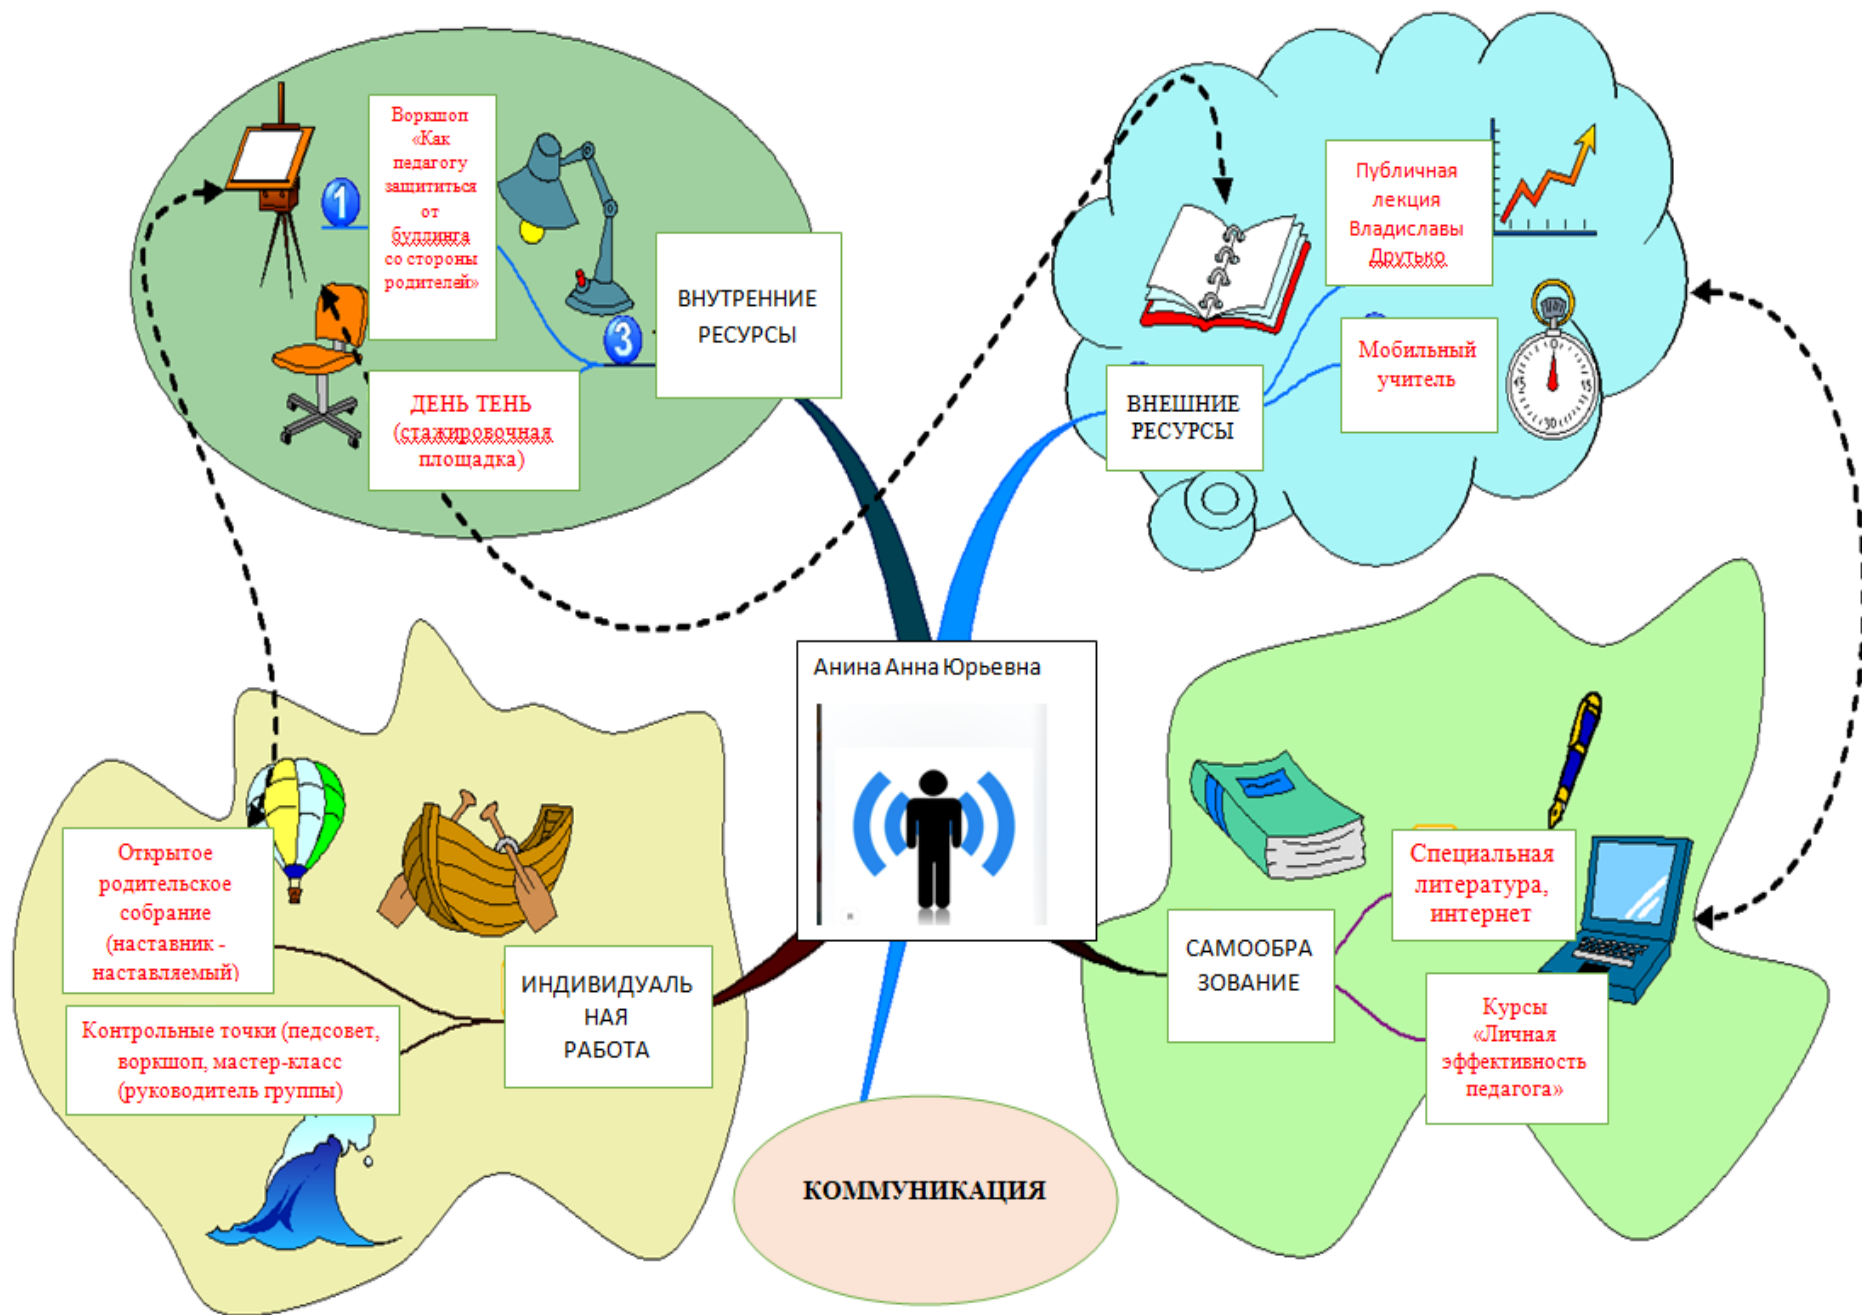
1

Воркшоп «Как педагогу защититься от буллинга со стороны родителей»

3

ВНУТРЕННИЕ РЕСУРСЫ

ДЕНЬ ТЕНЬ (стажировочная площадка)

Публичная лекция Владиславы Друтько

Мобильный учитель

ВНЕШНИЕ РЕСУРСЫ

Анина Анна Юрьевна

Открытое родительское собрание (наставник - наставляемый)

Контрольные точки (педсовет, воркшоп, мастер-класс (руководитель группы)

ИНДИВИДУАЛЬНАЯ РАБОТА

САМООБРАЗОВАНИЕ

Специальная литература, интернет

Курсы «Личная эффективность педагога»

КОММУНИКАЦИЯ